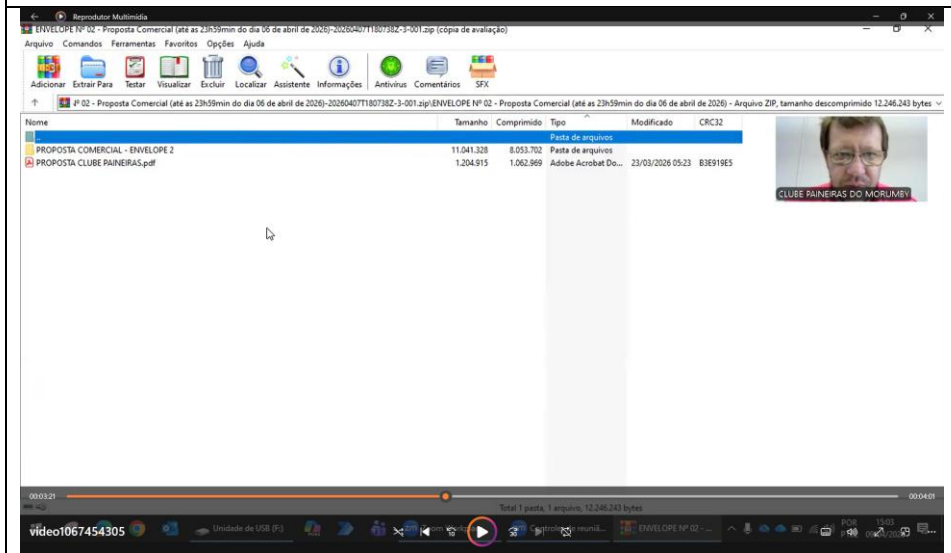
Reprodutor Multimídia

ENVELOPE Nº 02 - Proposta Comercial (até as 23h59min do dia 06 de abril de 2026)-20260407T180738Z-3-001.zip (cópia de avaliação)

Arquivo Comandos Ferramentas Favoritos Opções Ajuda

Adicionar Extrair Para Testar Visualizar Excluir Localizar Assistente Informações Antivírus Comentários SFX

Nº 02 - Proposta Comercial (até as 23h59min do dia 06 de abril de 2026)-20260407T180738Z-3-001.zip\ENVELOPE Nº 02 - Proposta Comercial (até as 23h59min do dia 06 de abril de 2026) - Arquivo ZIP, tamanho descomprimido 12.246.243 bytes

| Nome | Tamanho | Comprimido | Tipo | Modificado | CRC32 |
|---|---|---|---|---|---|
| .. | | | Pasta de arquivos | | |
| PROPOSTA COMERCIAL - ENVELOPE 2 | 11.041.328 | 8.053.702 | Pasta de arquivos | | |
| PROPOSTA CLUBE PAINEIRAS.pdf | 1.204.915 | 1.062.969 | Adobe Acrobat Do... | 23/03/2026 05:23 | B3E919E5 |

CLUBE PAINEIRAS DO MORUMBY

Total 1 pasta, 1 arquivo, 12.246.243 bytes

00:03:21
00:04:01

video1067454305

Unidade de USB (F:)

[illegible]

Controle de reuniã...

ENVELOPE Nº 02 - ...

POR
15:03
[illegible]